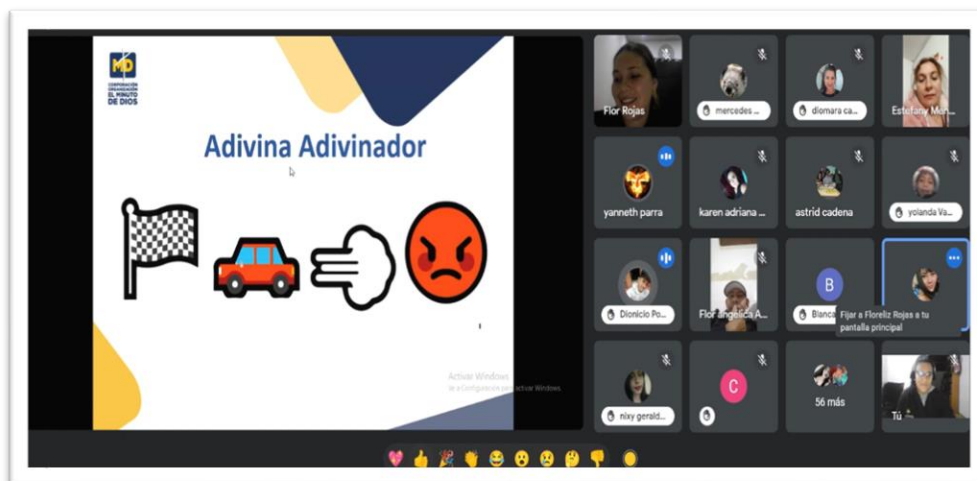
MD
CORPORACIÓN UNIVERSITARIA EL MINUTO DE DIOS

Adivina Adivinador

Activar Windows
Ve a Configuración para activar Windows.

Flor Rojas
mercedes ...
diomara ca...
Estefany Mar...
yanneth parra
karen adriana ...
astrid cadena
yolanda Va...
Dionicio Po...
Flor angelica A...
B
Blanca
Fijar a Floreliz Rojas a tu pantalla principal
nixy gerald...
C
56 más
Tú